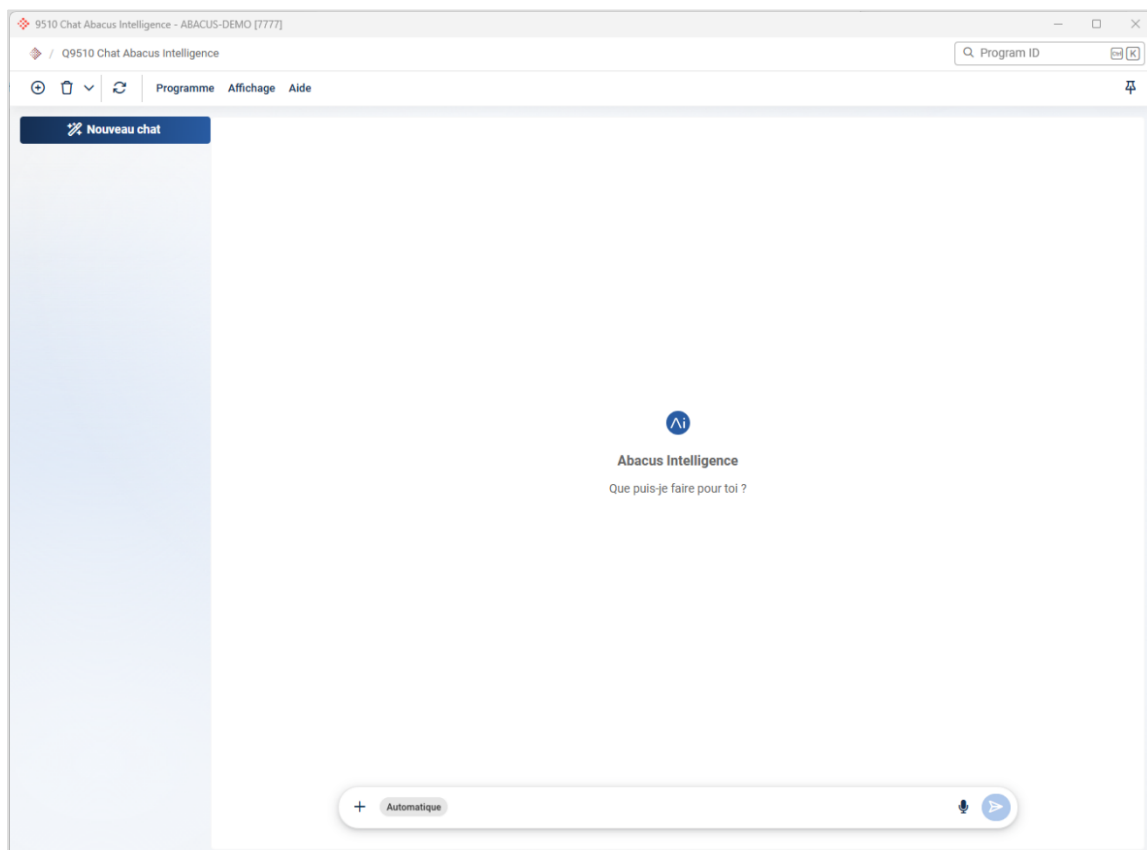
9510 Chat Abacus Intelligence - ABACUS-DEMO [7777]

/ Q9510 Chat Abacus Intelligence

Program ID

Ctrl K

Programme Affichage Aide

Nouveau chat

Ai

Abacus Intelligence

Que puis-je faire pour toi ?

+ Automatique